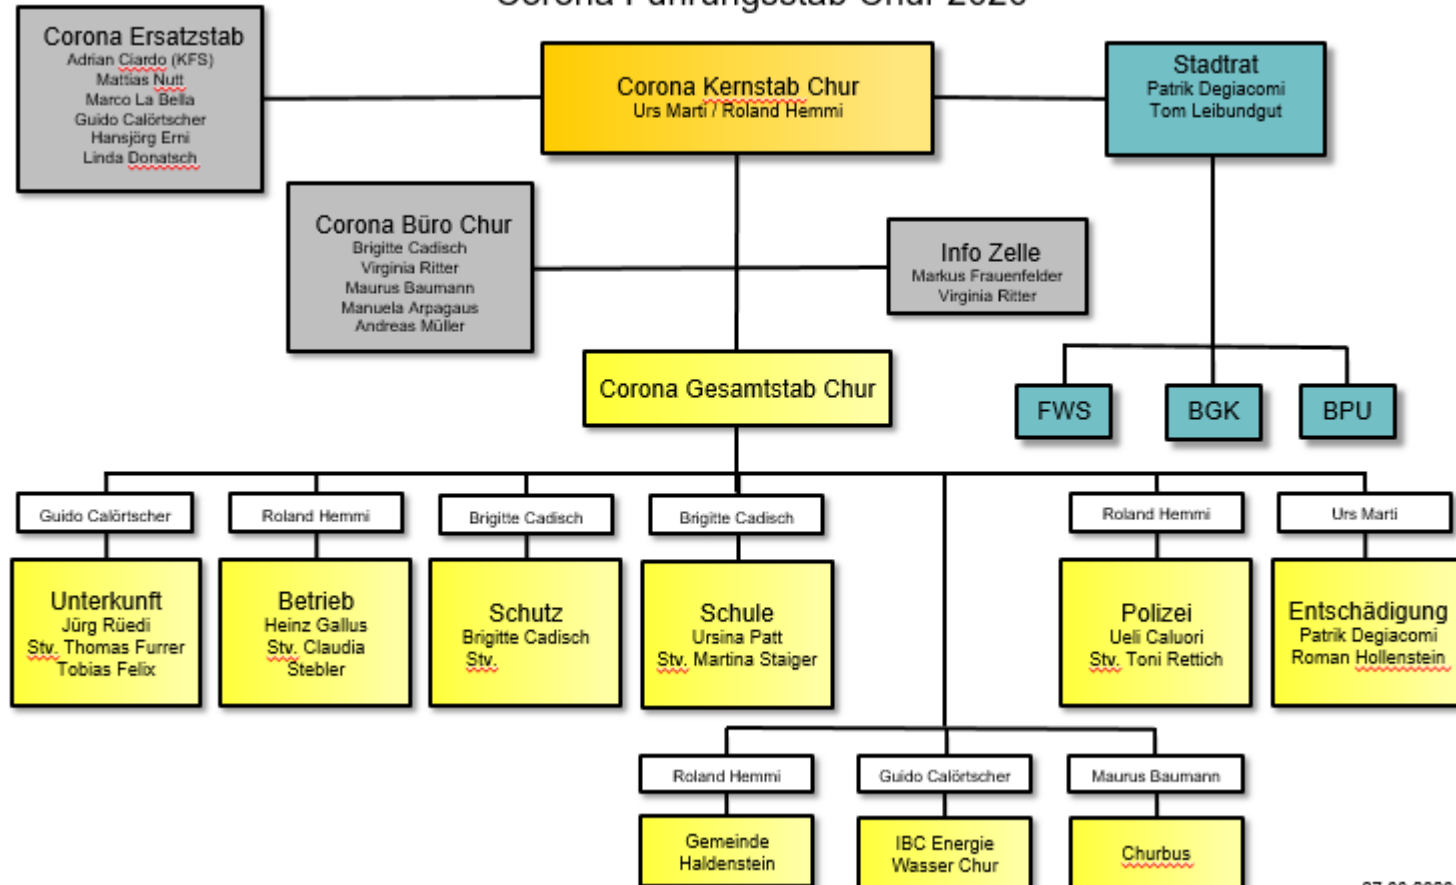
Corona Führungsstab Chur 2020

Corona Ersatzstab
Adrian Ciardo (KFS)
Mattias Nutt
Marco La Bella
Guido Calörtscher
Hansjörg Erni
Linda Donatsch

Corona Kernstab Chur
Urs Marti / Roland Hemmi

Stadtrat
Patrik Degiacomi
Tom Leibundgut

Corona Büro Chur
Brigitte Cadisch
Virginia Ritter
Maurus Baumann
Manuela Arpagaus
Andreas Müller

Info Zelle
Markus Frauenfelder
Virginia Ritter

Corona Gesamtstab Chur

FWS

BGK

BPU

Guido Calörtscher
Unterkunft
Jürg Rüedi
Stv. Thomas Furrer
Tobias Felix

Roland Hemmi
Betrieb
Heinz Gallus
Stv. Claudia Stebler

Brigitte Cadisch
Schutz
Brigitte Cadisch
Stv.

Brigitte Cadisch
Schule
Ursina Patt
Stv. Martina Staiger

Roland Hemmi
Polizei
Ueli Caluori
Stv. Toni Rettich

Urs Marti
Entschädigung
Patrik Degiacomi
Roman Hollenstein

Roland Hemmi
Gemeinde Haldenstein

Guido Calörtscher
IBC Energie Wasser Chur

Maurus Baumann
Churbus

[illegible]